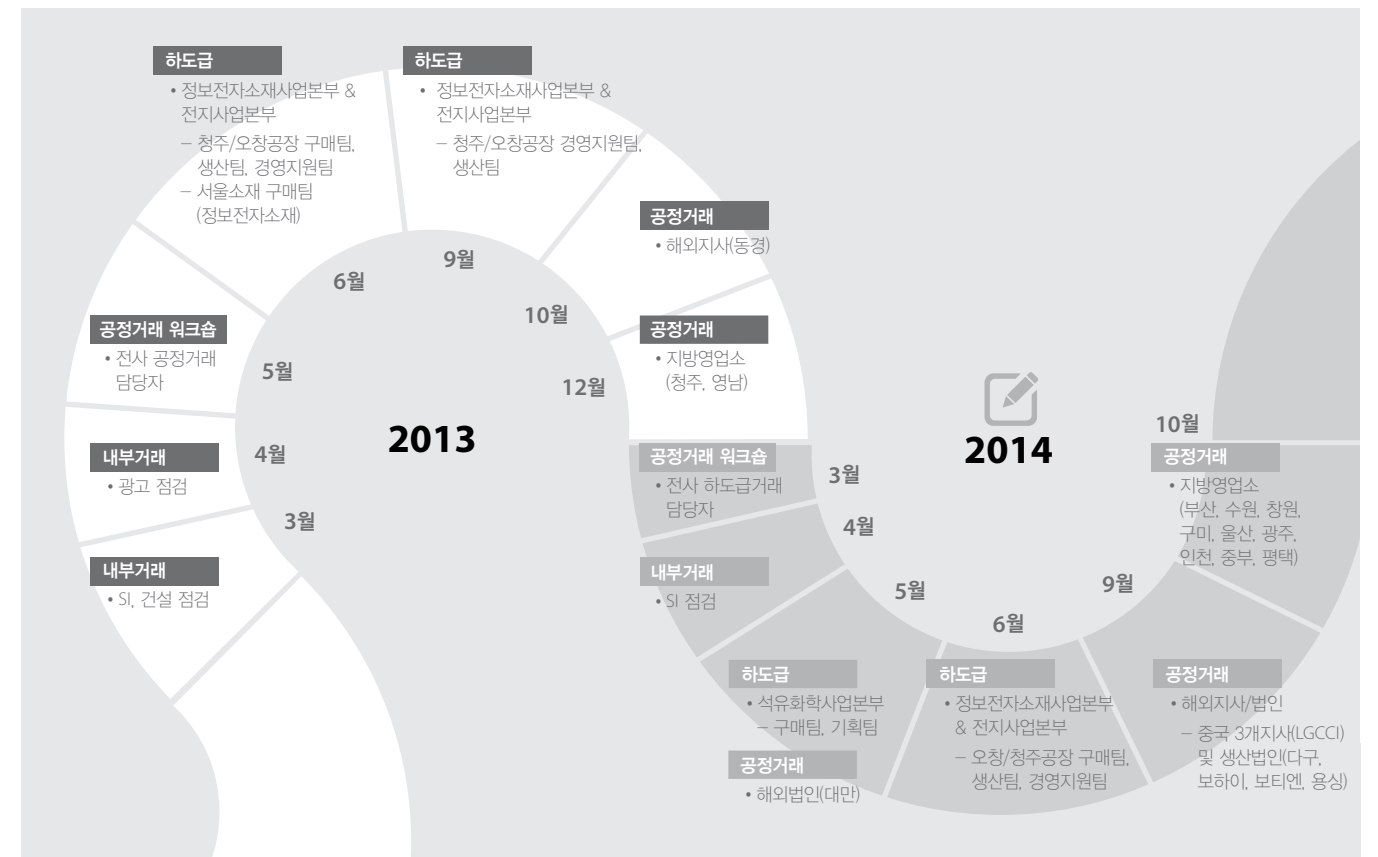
2013

3월
내부거래
• SI, 건설 점검

4월
내부거래
• 광고 점검

5월
공정거래 워크숍
• 전사 공정거래 담당자

6월
하도급
• 정보전자소재사업본부 & 전지사업본부
– 청주/오창공장 구매팀, 생산팀, 경영지원팀
– 서울소재 구매팀 (정보전자소재)

9월
하도급
• 정보전자소재사업본부 & 전지사업본부
– 청주/오창공장 경영지원팀, 생산팀

10월
공정거래
• 해외지사(동경)

12월
공정거래
• 지방영업소 (청주, 영남)

2014

3월
공정거래 워크숍
• 전사 하도급거래 담당자

4월
내부거래
• SI 점검

5월
하도급
• 석유화학사업본부
– 구매팀, 기획팀
공정거래
• 해외법인(대만)

6월
하도급
• 정보전자소재사업본부 & 전지사업본부
– 오창/청주공장 구매팀, 생산팀, 경영지원팀

9월
공정거래
• 해외지사/법인
– 중국 3개지사(LGCCI) 및 생산법인(다구, 보하이, 보티엔, 용싱)

10월
공정거래
• 지방영업소 (부산, 수원, 창원, 구미, 울산, 광주, 인천, 중부, 평택)